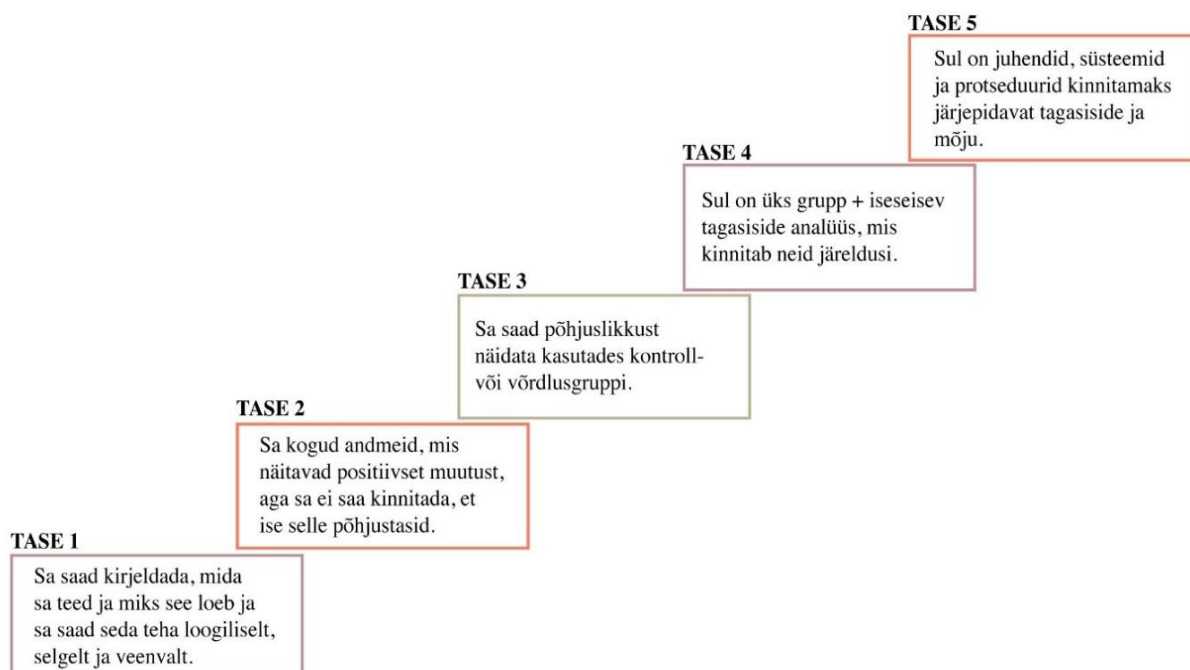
TASE 5
Sul on juhendid, süsteemid ja protseduurid kinnitamaks järjepidavat tagasiside ja mõju.

TASE 4
Sul on üks grupp + iseseisev tagasiside analüüs, mis kinnitab neid järeldusi.

TASE 3
Sa saad põhjuslikkust näidata kasutades kontroll- või võrdlusgruppi.

TASE 2
Sa kogud andmeid, mis näitavad positiivset muutust, aga sa ei saa kinnitada, et ise selle põhjustasid.

TASE 1
Sa saad kirjeldada, mida sa teed ja miks see loeb ja sa saad seda teha loogiliselt, selgelt ja veenvalt.